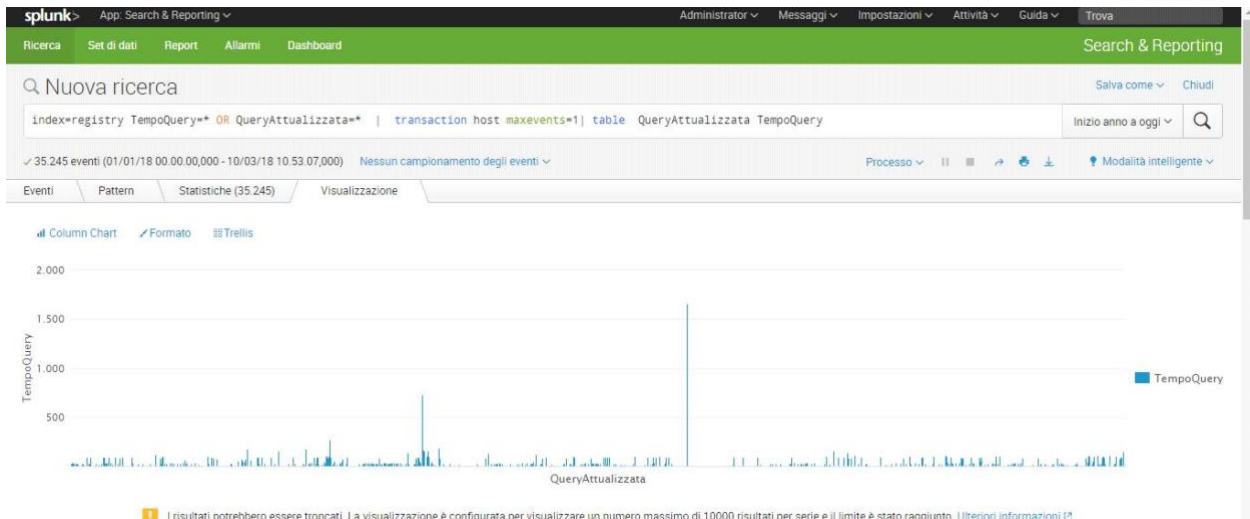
splunk> App: Search & Reporting ∨ Administrator ∨ Messaggi ∨ Impostazioni ∨ Attività ∨ Guida ∨ Trova

Ricerca Set di dati Report Allarmi Dashboard Search & Reporting

Nuova ricerca Salva come ∨ Chiudi

index=registry TempoQuery=* OR QueryAttualizzata=* | transaction host maxevents=1| table QueryAttualizzata TempoQuery

Inizio anno a oggi ∨

✓35.245 eventi (01/01/18 00.00.00,000 - 10/03/18 10.53.07,000) Nessun campionamento degli eventi ∨

Processo ∨ Modalità intelligente ∨

Eventi Pattern Statistiche (35.245) Visualizzazione

Column Chart Formato Trellis

2.000

1.500

1.000

500

TempoQuery

QueryAttualizzata

TempoQuery

I risultati potrebbero essere troncati. La visualizzazione è configurata per visualizzare un numero massimo di 10000 risultati per serie e il limite è stato raggiunto. Ulteriori informazioni